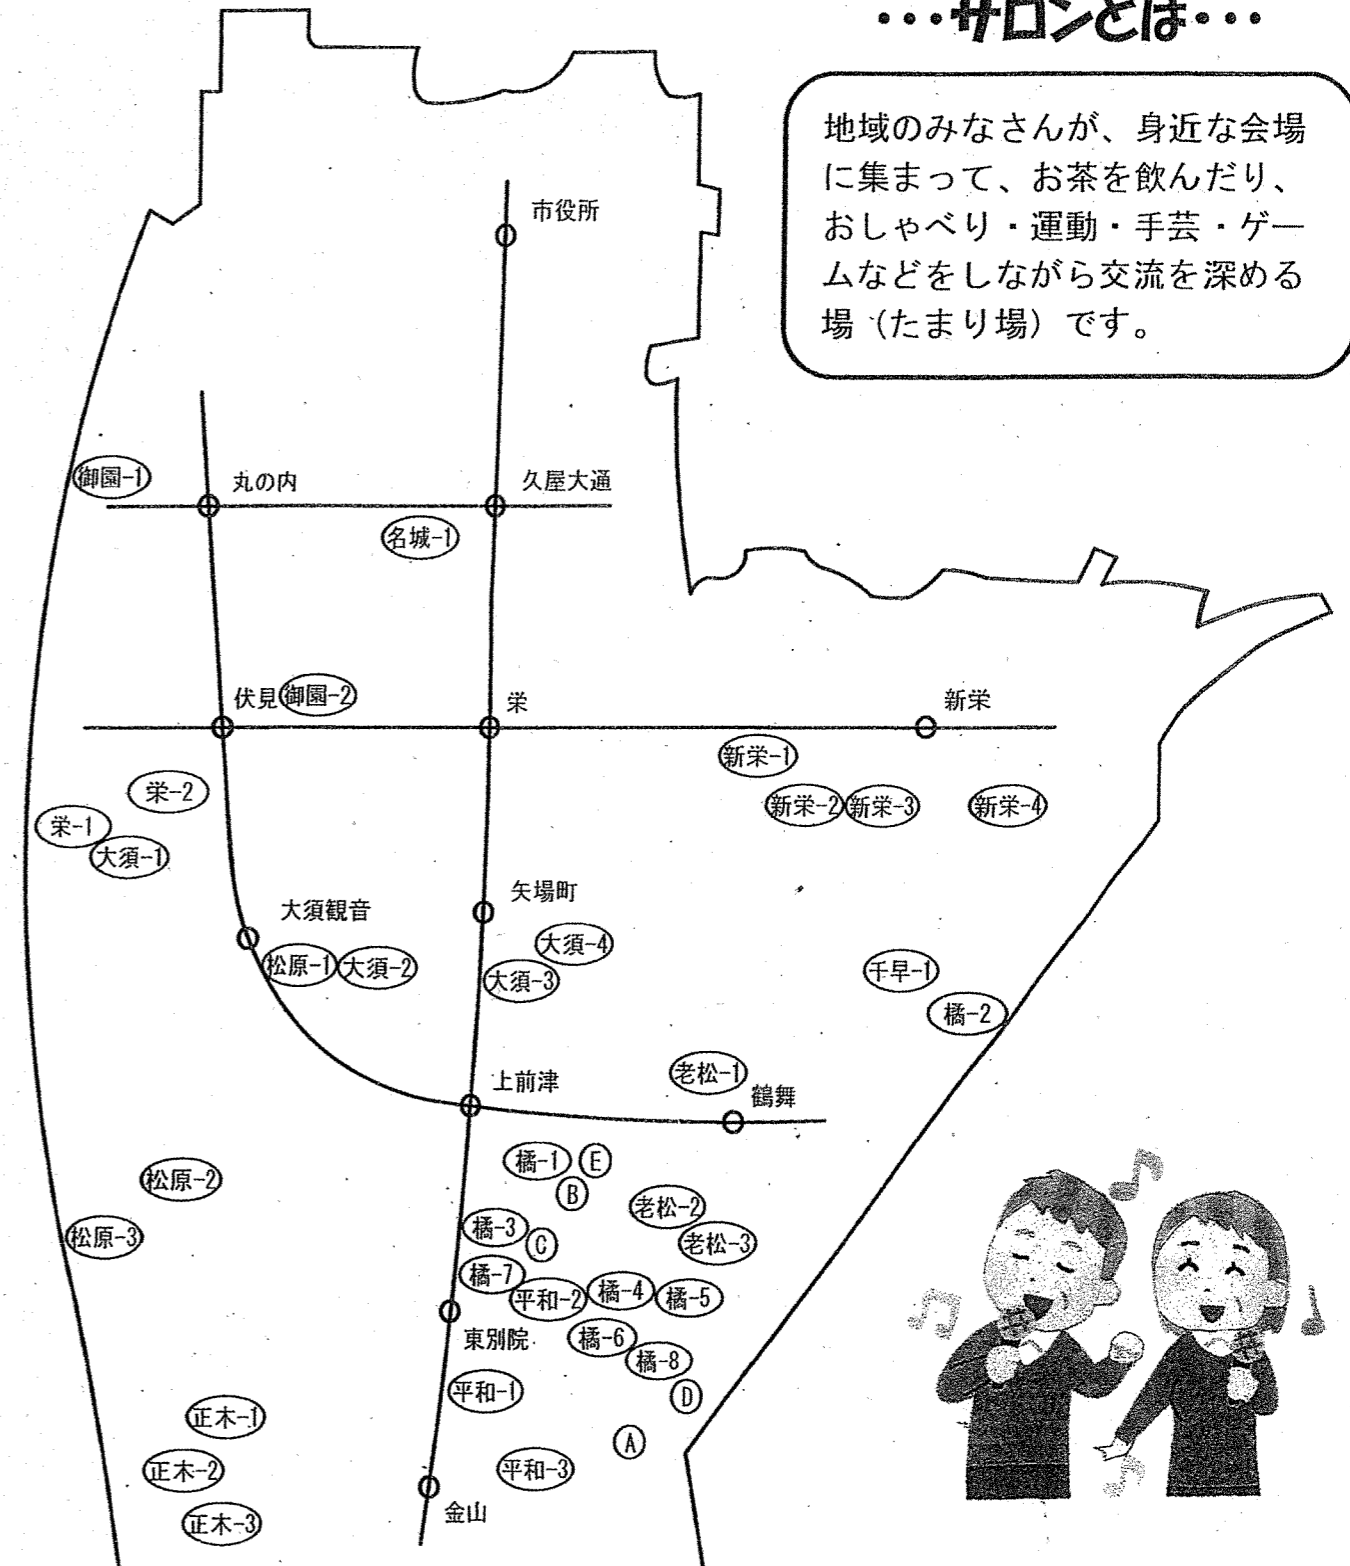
・・・サロンとは・・・

地域のみなさんが、身近な会場に集まって、お茶を飲んだり、おしゃべり・運動・手芸・ゲームなどをしながら交流を深める場（たまり場）です。

市役所

御園-1
丸の内
久屋大通
名城-1

伏見
御園-2
栄
新栄
新栄-1
新栄-2
新栄-3
新栄-4
栄-2
栄-1
大須-1

矢場町
大須観音
大須-4
松原-1
大須-2
大須-3
千早-1
橘-2

上前津
老松-1
鶴舞

橘-1
E
B
松原-2
老松-2
松原-3
橘-3
C
老松-3
橘-7
平和-2
橘-4
橘-5
東別院
橘-6
橘-8
D
平和-1
正木-1
A
平和-3
正木-2
金山
正木-3